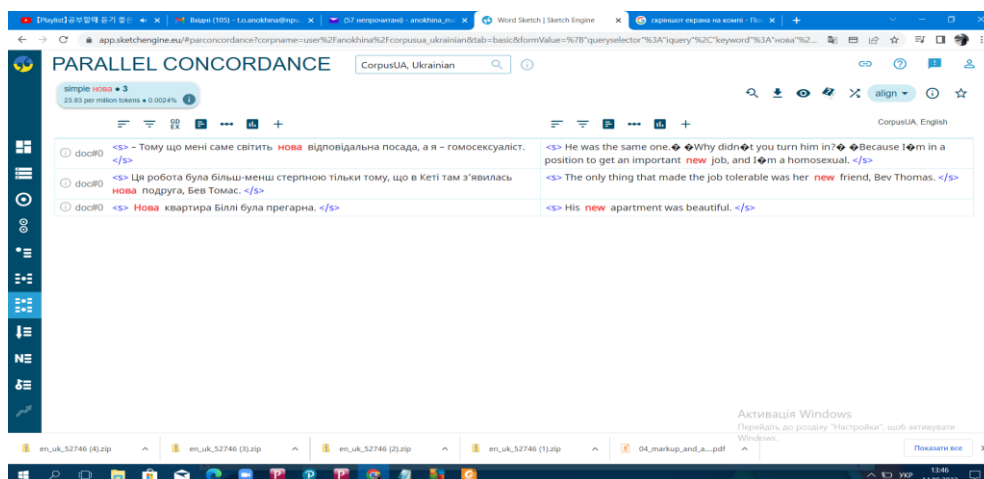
[Playlist]공부할때 듣기 좋은 × | Вхідні (105) - t.o.anokhina@npu × | (57 непрочитані) - anokhina_m × | Word Sketch | Sketch Engine × | скріншот екрана на компі - Пош × | +

app.sketchengine.eu/#parconcordance?corpname=user%2Fanokhina%2Fcorpusua_ukrainian&tab=basic&formValue=%7B"queryselector"%3A"iquery"%2C"keyword"%3A"нова"%2...

PARALLEL CONCORDANCE

CorpusUA, Ukrainian

simple нова • 3
23.83 per million tokens • 0.0024%

align

CorpusUA, English

| | | |
|---|---|---|
| doc#0 | <s> – Тому що мені саме світить нова відповідальна посада, а я – гомосексуаліст. </s> | <s> He was the same one.� �Why didn�t you turn him in?� �Because I�m in a position to get an important new job, and I�m a homosexual. </s> |
| doc#0 | <s> Ця робота була більш-менш стерпною тільки тому, що в Кеті там з'явилась нова подруга, Бев Томас. </s> | <s> The only thing that made the job tolerable was her new friend, Bev Thomas. </s> |
| doc#0 | <s> Нова квартира Біллі була прегарна. </s> | <s> His new apartment was beautiful. </s> |

Активація Windows
Перейдіть до розділу "Настройки", щоб активувати Windows.

en_uk_52746 (4).zip | en_uk_52746 (3).zip | en_uk_52746 (2).zip | en_uk_52746 (1).zip | 04_markup_and_a....pdf | Показати все

УКР 13:46